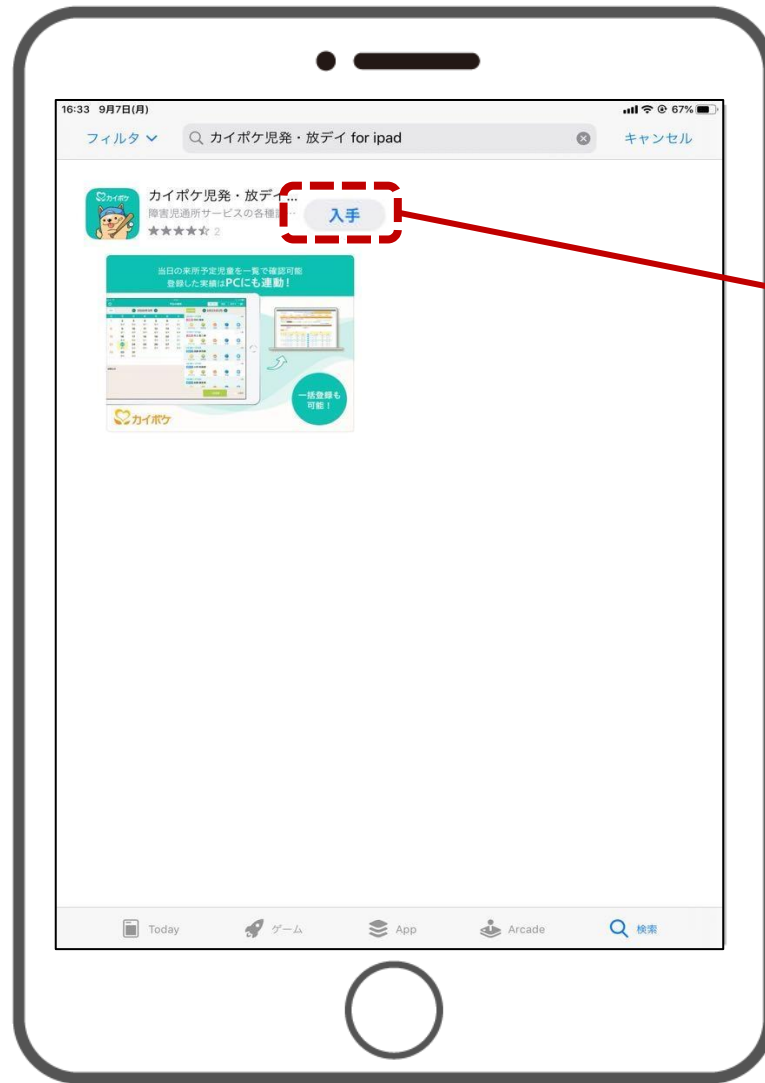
16:33 9月7日(月)

67%

フィルタ

カイポケ児発・放デイ for ipad

キャンセル

カイポケ

カイポケ児発・放デイ...

障害児通所サービスの各種請

★★★★☆ 2

入手

当日の来所予定児童を一覧で確認可能

登録した実績はPCにも連動！

一括登録も可能！

カイポケ

Today

ゲーム

App

Arcade

検索